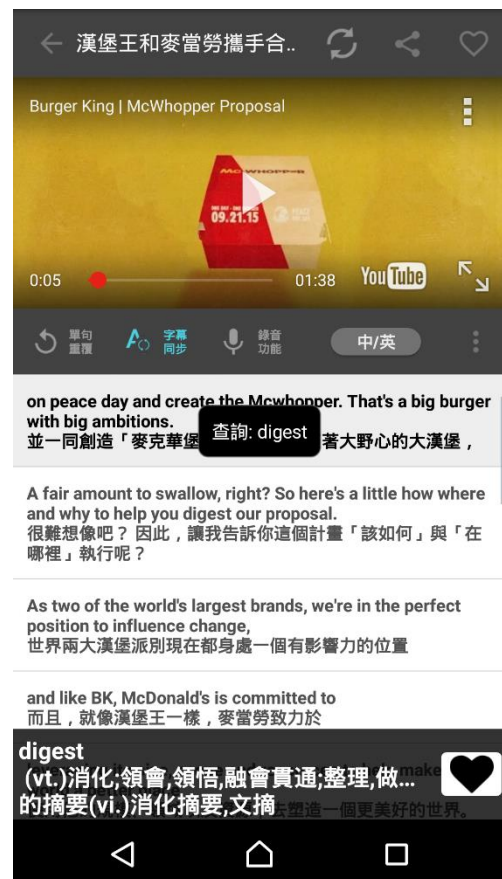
漢堡王和麥當勞攜手合..

Burger King | McWhopper Proposal

09.21.15

0:05

01:38

YouTube

單句重複

字幕同步

錄音功能

中/英

on peace day and create the Mcwhopper. That's a big burger with big ambitions.
並一同創造「麥克華堡 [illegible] 著大野心的大漢堡，

查詢: digest

A fair amount to swallow, right? So here's a little how where and why to help you digest our proposal.
很難想像吧？ 因此，讓我告訴你這個計畫「該如何」與「在哪裡」執行呢？

As two of the world's largest brands, we're in the perfect position to influence change,
世界兩大漢堡派別現在都身處一個有影響力的位置

and like BK, McDonald's is committed to
而且，就像漢堡王一樣，麥當勞致力於

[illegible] make
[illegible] 造一個更美好的世界。

digest
(vt.)消化;領會,領悟,融會貫通;整理,做...的摘要(vi.)消化摘要,文摘